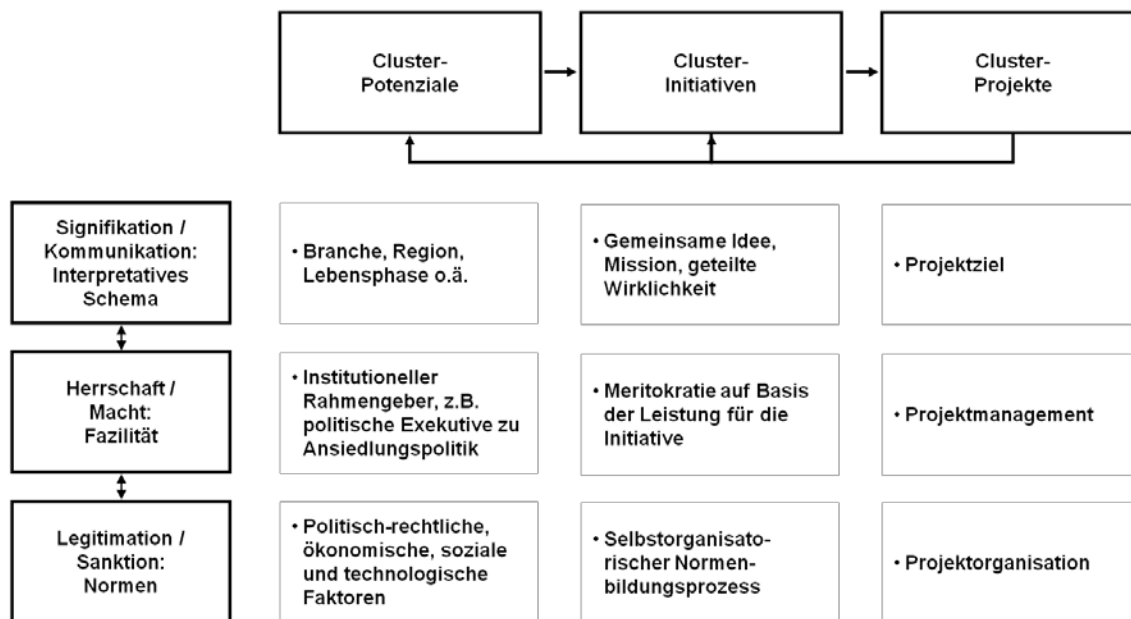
Cluster-Potenziale

Cluster-Initiativen

Cluster-Projekte

Signifikation / Kommunikation: Interpretatives Schema

• Branche, Region, Lebensphase o.ä.

• Gemeinsame Idee, Mission, geteilte Wirklichkeit

• Projektziel

Herrschaft / Macht: Fazilität

• Institutioneller Rahmengeber, z.B. politische Exekutive zu Ansiedlungspolitik

• Meritokratie auf Basis der Leistung für die Initiative

• Projektmanagement

Legitimation / Sanktion: Normen

• Politisch-rechtliche, ökonomische, soziale und technologische Faktoren

• Selbstorganisatorischer Normenbildungsprozess

• Projektorganisation